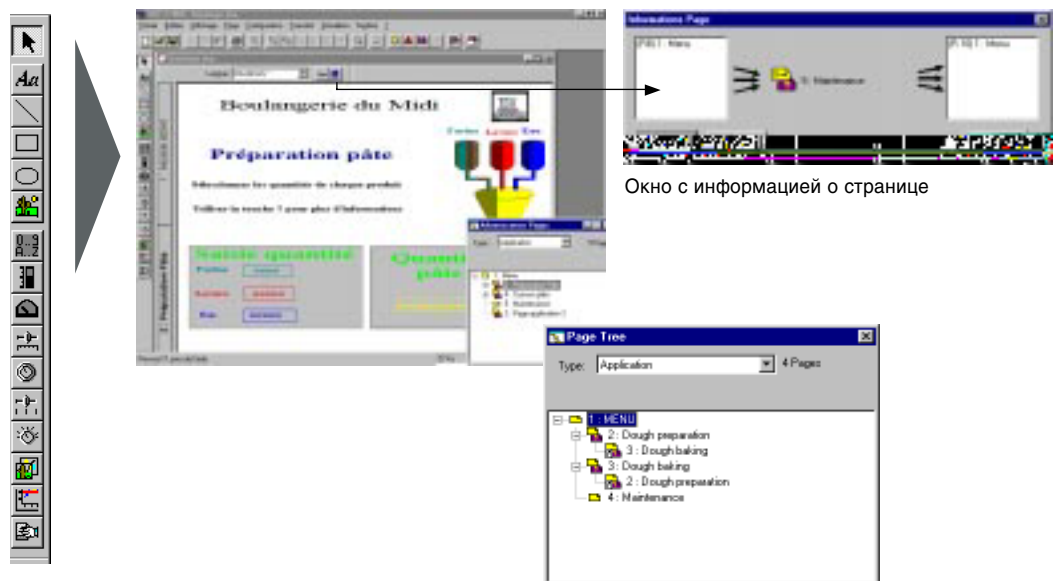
Aa

Informations Page

Boulangerie du Midi

Préparation pâte

Saisie quantité

Окно с информацией о странице

Page Tree

Type: Application 4 Pages

1 : MENU
2: Dough preparation
3 : Dough baking
3: Dough baking
2 : Dough preparation
4 : Maintenance